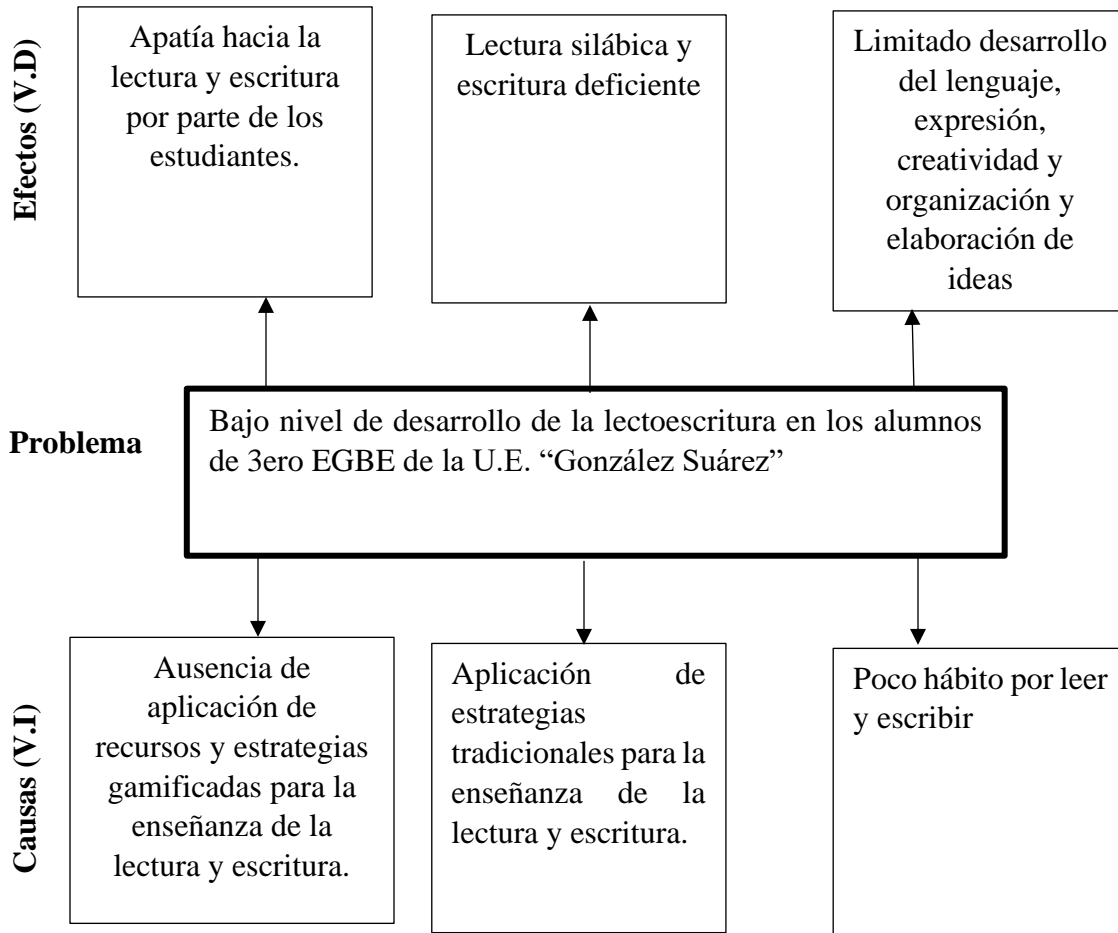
Efectos (V.D)

Apatía hacia la lectura y escritura por parte de los estudiantes.

Lectura silábica y escritura deficiente

Limitado desarrollo del lenguaje, expresión, creatividad y organización y elaboración de ideas

Problema

Bajo nivel de desarrollo de la lectoescritura en los alumnos de 3ero EGBE de la U.E. "González Suárez"

Causas (V.I)

Ausencia de aplicación de recursos y estrategias gamificadas para la enseñanza de la lectura y escritura.

Aplicación de estrategias tradicionales para la enseñanza de la lectura y escritura.

Poco hábito por leer y escribir